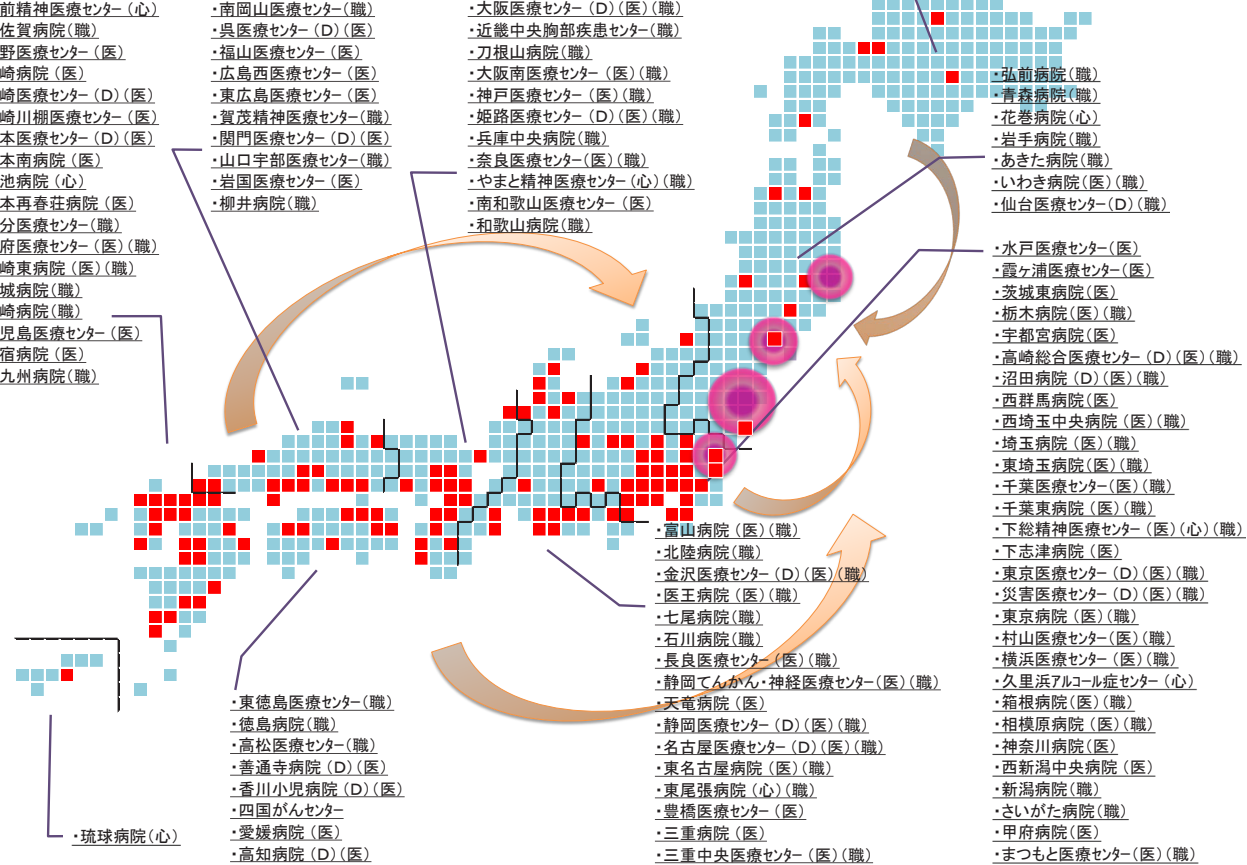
前精神医療センター（心）
佐賀病院（職）
野医療センター（医）
崎病院（医）
崎医療センター（D）（医）
崎川棚医療センター（医）
本医療センター（D）（医）
本南病院（医）
池病院（心）
本再春荘病院（医）
分医療センター（職）
府医療センター（医）（職）
崎東病院（医）（職）
城病院（職）
崎病院（職）
児島医療センター（医）
宿病院（医）
九州病院（職）

・南岡山医療センター（職）
・呉医療センター（D）（医）
・福山医療センター（医）
・広島西医療センター（医）
・東広島医療センター（医）
・賀茂精神医療センター（職）
・関門医療センター（D）（医）
・山口宇部医療センター（職）
・岩国医療センター（医）
・柳井病院（職）

・大阪医療センター（D）（医）（職）
・近畿中央胸部疾患センター（職）
・刀根山病院（職）
・大阪南医療センター（医）（職）
・神戸医療センター（医）（職）
・姫路医療センター（D）（医）（職）
・兵庫中央病院（職）
・奈良医療センター（医）（職）
・やまと精神医療センター（心）（職）
・南和歌山医療センター（医）
・和歌山病院（職）

・弘前病院（職）
・青森病院（職）
・花巻病院（心）
・岩手病院（職）
・あきた病院（職）
・いわき病院（医）（職）
・仙台医療センター（D）（職）

・水戸医療センター（医）
・霞ヶ浦医療センター（医）
・茨城東病院（医）
・栃木病院（医）（職）
・宇都宮病院（医）
・高崎総合医療センター（D）（医）（職）
・沼田病院（D）（医）（職）
・西群馬病院（医）
・西埼玉中央病院（医）（職）
・埼玉病院（医）（職）
・東埼玉病院（医）（職）
・千葉医療センター（医）（職）
・千葉東病院（医）（職）
・下総精神医療センター（医）（心）（職）
・下志津病院（医）
・東京医療センター（D）（医）（職）
・災害医療センター（D）（医）（職）
・東京病院（医）（職）
・村山医療センター（医）（職）
・横浜医療センター（医）（職）
・久里浜アルコール症センター（心）
・箱根病院（職）
・相模原病院（医）（職）
・神奈川病院（医）
・西新潟中央病院（医）
・新潟病院（職）
・さいがた病院（職）
・甲府病院（医）
・まつもと医療センター（医）（職）

・富山病院（医）（職）
・北陸病院（職）
・金沢医療センター（D）（医）（職）
・医王病院（医）（職）
・七尾病院（職）
・石川病院（職）
・長良医療センター（医）（職）
・静岡てんかん・神経医療センター（医）（職）
・天竜病院（医）
・静岡医療センター（D）（医）（職）
・名古屋医療センター（D）（医）（職）
・東名古屋病院（医）（職）
・東尾張病院（心）（職）
・豊橋医療センター（医）
・三重病院（医）
・三重中央医療センター（医）（職）

・東徳島医療センター（職）
・徳島病院（職）
・高松医療センター（職）
・善通寺病院（D）（医）
・香川小児病院（D）（医）
・四国がんセンター
・愛媛病院（医）
・高知病院（D）（医）

・琉球病院（心）